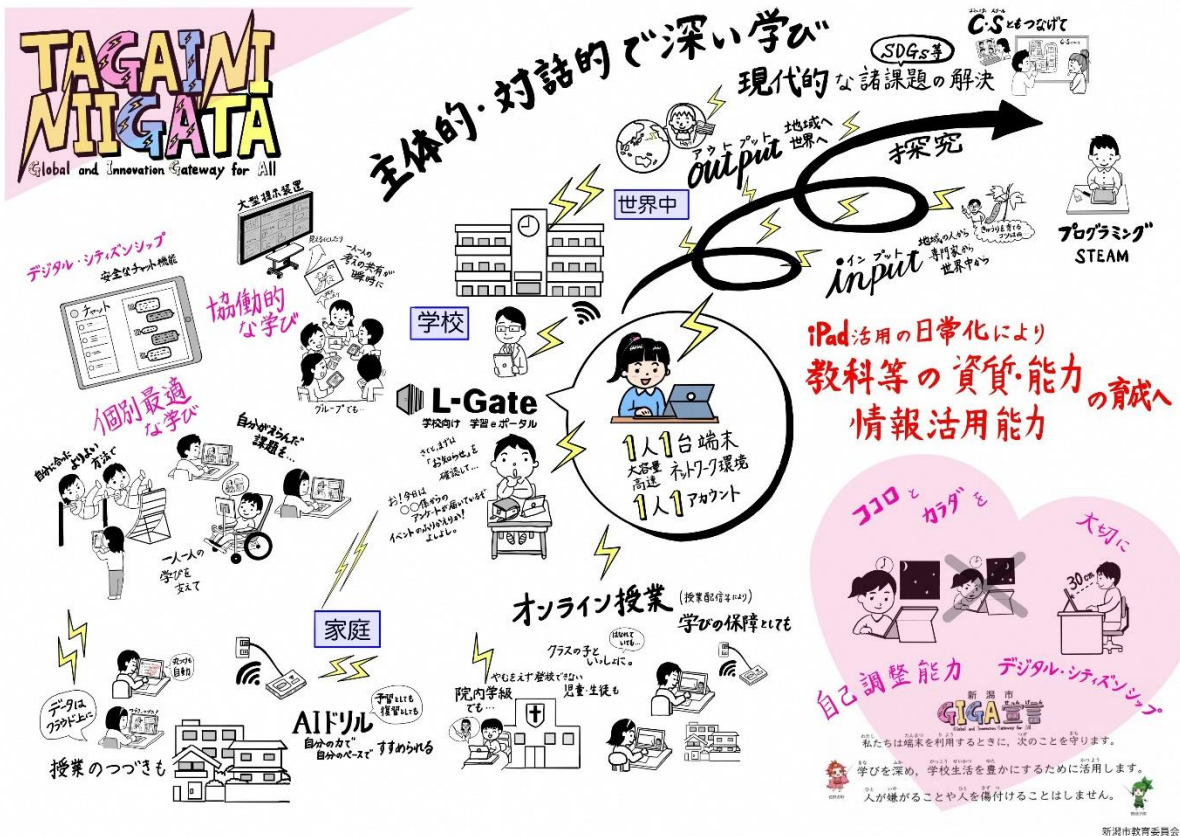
TAGAINI NIIGATA
Global and Innovation Gateway for All

主体的・対話的で深い学び

SDGs等
現代的な諸課題の解決

C・Sともつなげて

アウトプット
output
地域へ
世界へ

探究

インプット
input
地域の人から
専門家から
世界中から

プログラミング
STEAM

世界中

大型提示装置

見合いたり
一人一人の考えの共有が瞬時に

協働的な学び

グループでも…

デジタル・シティズンシップ
安全なチャット機能

チャット

学校

L-Gate
学校向け 学習eポータル

個別最適な学び

自分が選んだ課題を…

自分に合ったよりよい方法で

一人一人の学びを支えて

さてと、まずは「お知らせ」を確認して…

お！今日は○○係からのアンケートが届いてるぞ
イベントのよびかけか！
よぉし。

1人1台端末
大容量
高速 ネットワーク環境
1人1アカウント

iPad活用の日常化により
教科等の資質・能力
情報活用能力
の育成へ

ココロとカラダを
大切に

30cm

自己調整能力
デジタル・シティズンシップ

新潟市
GIGA宣言
私たちは端末を利用するときに、次のことを守ります。
学びを深め、学校生活を豊かにするために活用します。
人が嫌がることや人を傷付けることはしません。

家庭

オンライン授業（授業配信等により）
学びの保障としても

クラスの子といっしょに。

はなれていても…

やむをえず登校できない児童・生徒も

院内学級でも…

丸つけも自動

データはクラウド上に

授業のつづきも

AIドリル
予習としても
復習としても
自分の力で
自分のペースで
すすめられる

新潟市教育委員会